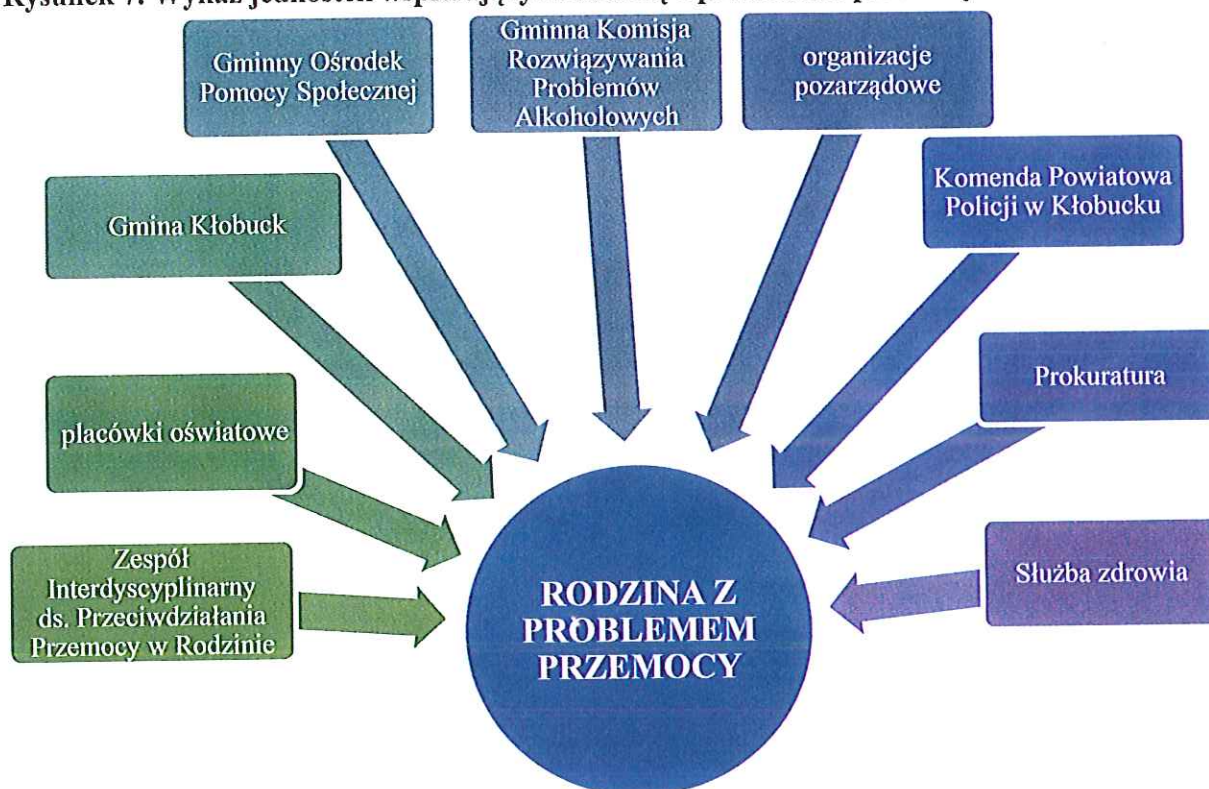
Rysunek 7. Wykaz jednostek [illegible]

Gminny Ośrodek Pomocy Społecznej

Gminna Komisja Rozwiązywania Problemów Alkoholowych

organizacje pozarządowe

Komenda Powiatowa Policji w Kłobucku

Gmina Kłobuck

Prokuratura

placówki oświatowe

Zespół Interdyscyplinarny ds. Przeciwdziałania Przemocy w Rodzinie

Służba zdrowia

RODZINA Z PROBLEMEM PRZEMOCY